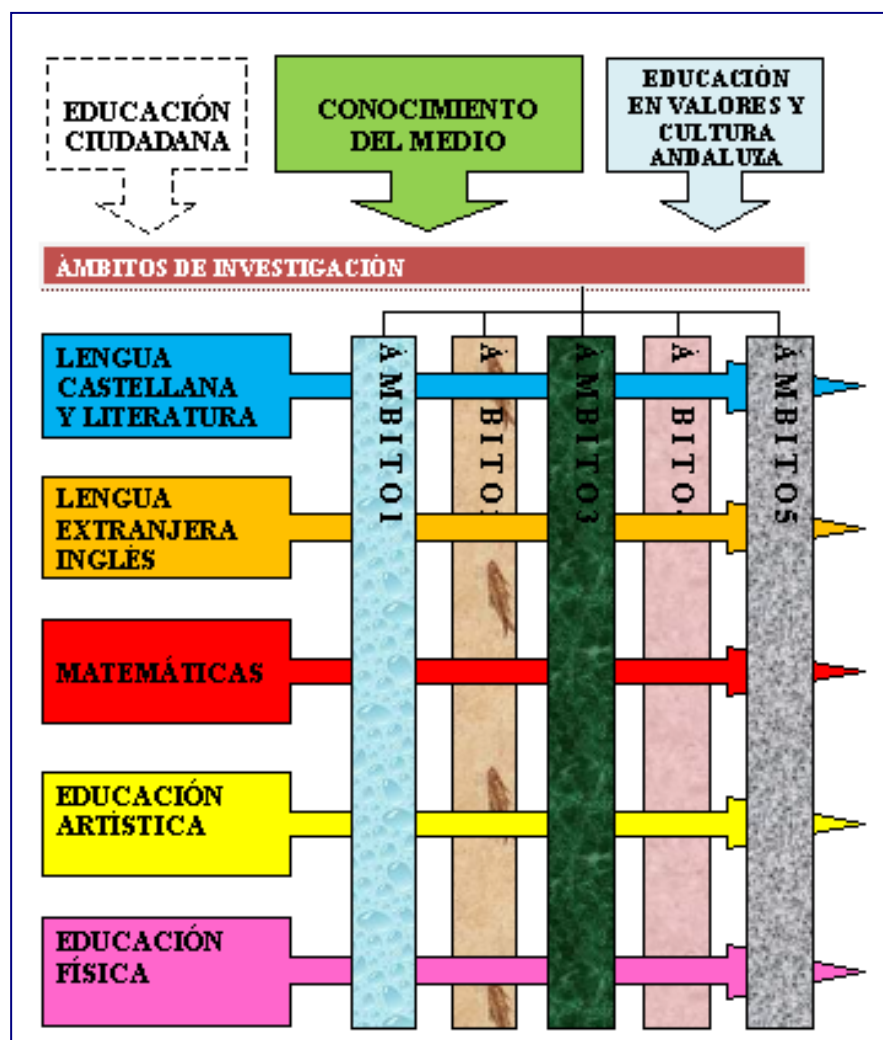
EDUCACIÓN CIUDADANA

CONOCIMIENTO DEL MEDIO

EDUCACIÓN EN VALORES Y CULTURA ANDALUZA

ÁMBITOS DE INVESTIGACIÓN

LENGUA CASTELLANA Y LITERATURA

LENGUA EXTRANJERA INGLÉS

MATEMÁTICAS

EDUCACIÓN ARTÍSTICA

EDUCACIÓN FÍSICA

ÁMBITO 1

ÁMBITO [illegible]

ÁMBITO 3

ÁMBITO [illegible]

ÁMBITO 5